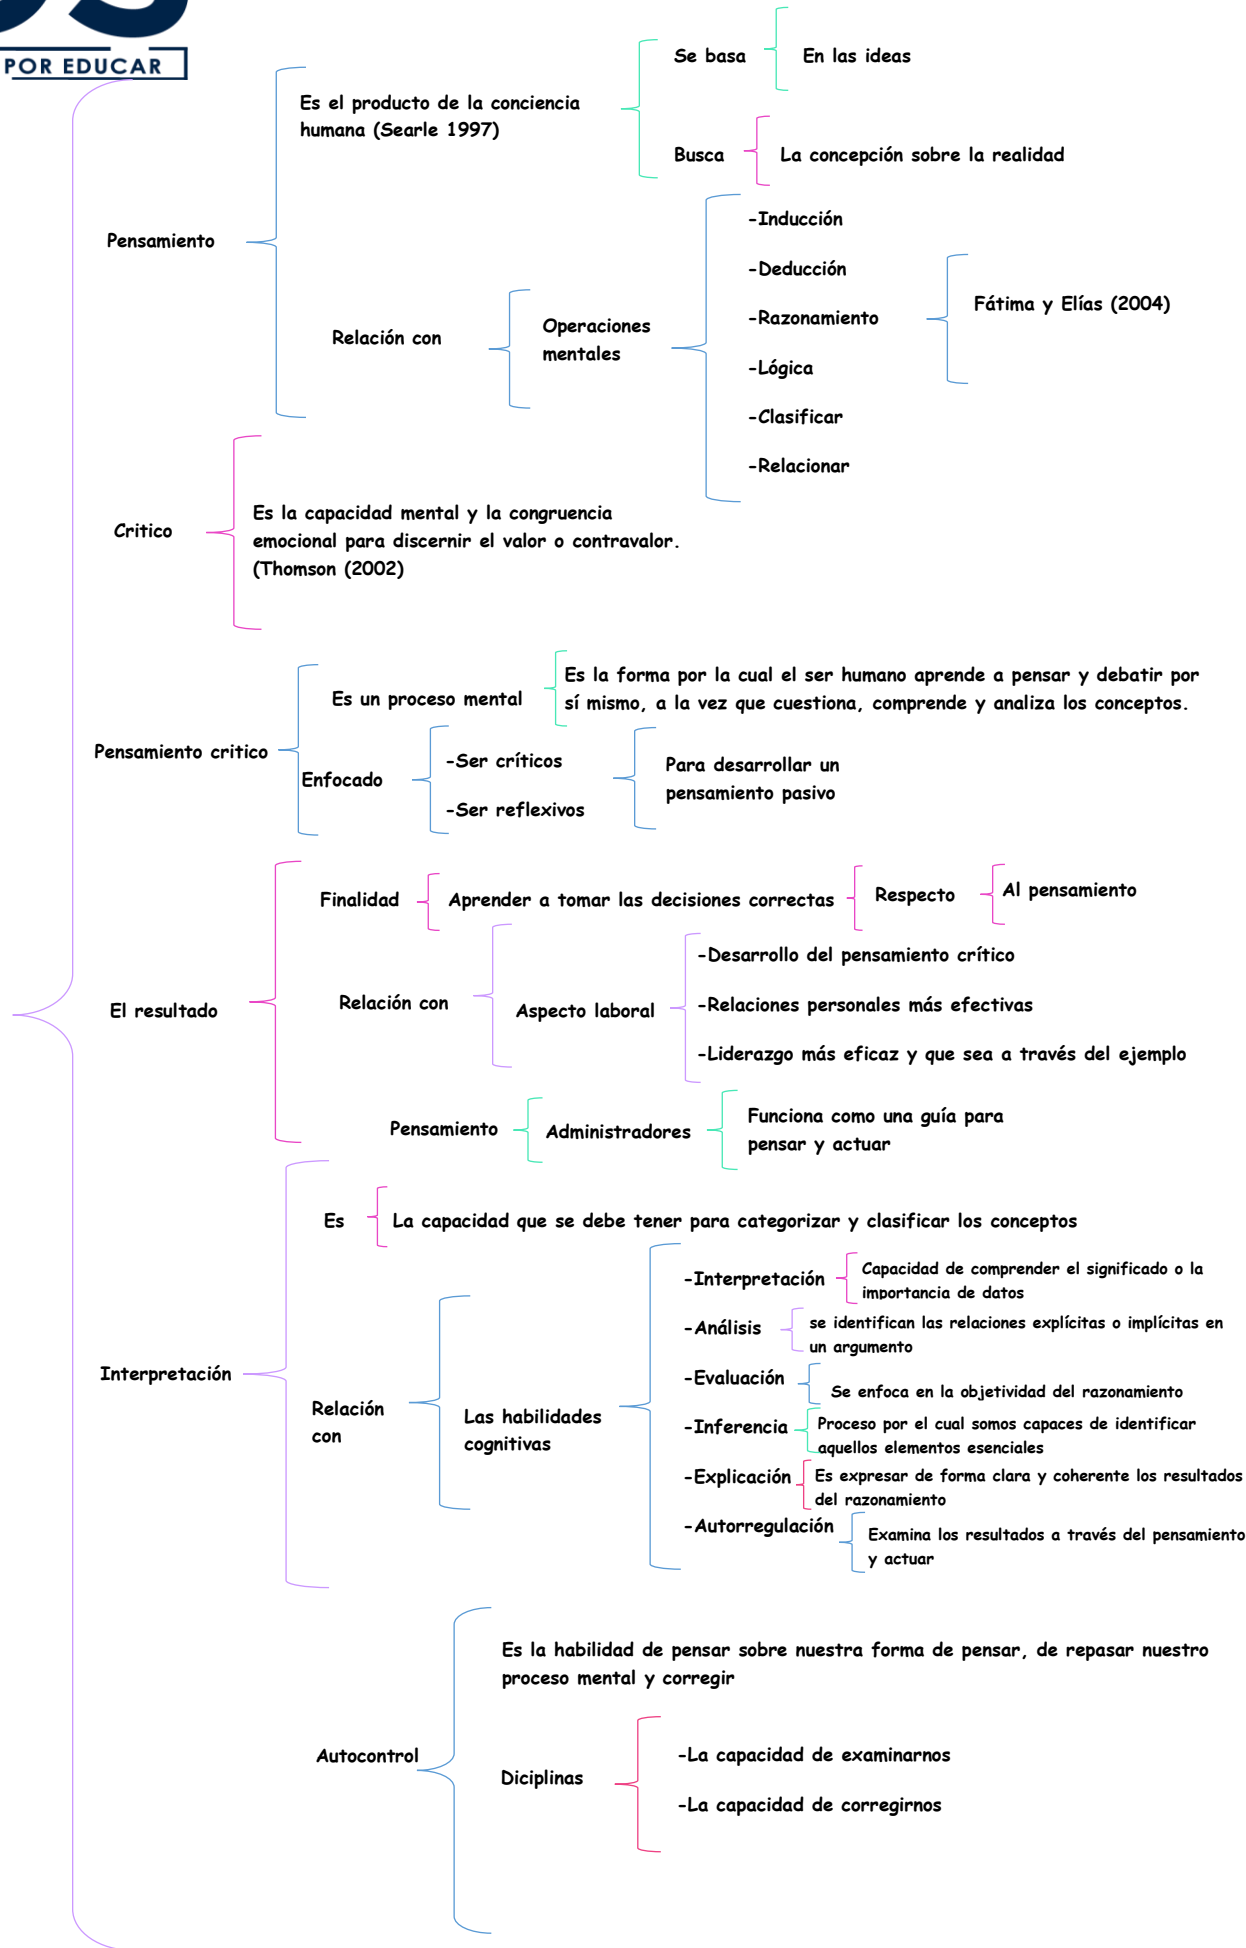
POR EDUCAR

Pensamiento

Es el producto de la conciencia humana (Searle 1997)

Se basa

En las ideas

Busca

La concepción sobre la realidad

Relación con

Operaciones mentales

-Inducción

-Deducción

-Razonamiento

-Lógica

-Clasificar

-Relacionar

Fátima y Elías (2004)

Critico

Es la capacidad mental y la congruencia emocional para discernir el valor o contravalor. (Thomson (2002)

Pensamiento critico

Es un proceso mental

Es la forma por la cual el ser humano aprende a pensar y debatir por sí mismo, a la vez que cuestiona, comprende y analiza los conceptos.

Enfocado

-Ser críticos

-Ser reflexivos

Para desarrollar un pensamiento pasivo

El resultado

Finalidad

Aprender a tomar las decisiones correctas

Respecto

Al pensamiento

Relación con

Aspecto laboral

-Desarrollo del pensamiento crítico

-Relaciones personales más efectivas

-Liderazgo más eficaz y que sea a través del ejemplo

Pensamiento

Administradores

Funciona como una guía para pensar y actuar

Interpretación

Es

La capacidad que se debe tener para categorizar y clasificar los conceptos

Relación con

Las habilidades cognitivas

-Interpretación

Capacidad de comprender el significado o la importancia de datos

-Análisis

se identifican las relaciones explícitas o implícitas en un argumento

-Evaluación

Se enfoca en la objetividad del razonamiento

-Inferencia

Proceso por el cual somos capaces de identificar aquellos elementos esenciales

-Explicación

Es expresar de forma clara y coherente los resultados del razonamiento

-Autorregulación

Examina los resultados a través del pensamiento y actuar

Autocontrol

Es la habilidad de pensar sobre nuestra forma de pensar, de repasar nuestro proceso mental y corregir

Diciplinas

-La capacidad de examinarnos

-La capacidad de corregirnos